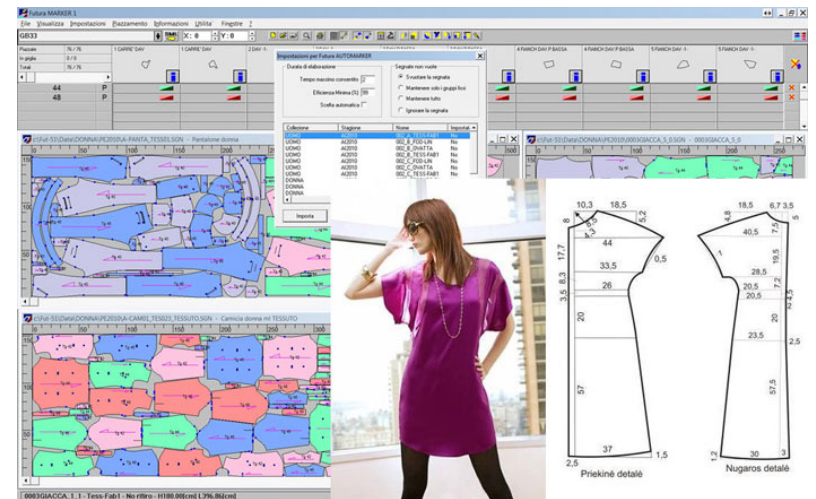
Futura MARKER 1

File Visualizza Impostazioni Piazzamento Informazioni Utilita' Finestre ?

GB33

X: 0 Y: 0

Piazzate 76 / 76
In griglia 0 / 0
Totali 76 / 76

44 P
48 P

1 CARRE' DAV
1 CARRE' DAV
2 DAV
4 FIANCH DAV P.BASSA
4 FIANCH DAV P.BASSA
5 FIANCH DAV
5 FIANCH DAV

Impostazioni per Futura AUTOMARKER

Durata di elaborazione
Tempo massimo consentito 2
Efficienza Minima (%) 99
Scelta automatica

Segnate non vuote
Sostituire la segnata
Mantenere solo i gruppi fissi
Mantenere tutto
Ignorare la segnata

| Collezione | Stagione | Nome | Impostat |
|---|---|---|---|
| UOMO | AI2010 | 002_A_TESS-FAB1 | No |
| UOMO | AI2010 | 002_B_FOD-LIN | No |
| UOMO | AI2010 | 002_B_ENATTA | No |
| UOMO | AI2010 | 002_B_TESS-FAB1 | No |
| UOMO | AI2010 | 002_C_FOD-LIN | No |
| UOMO | AI2010 | 002_C_ENATTA | No |
| UOMO | AI2010 | 002_C_TESS-FAB1 | No |
| DONNA | | | |
| DONNA | | | |
| DONNA | | | |

Imposta

C:\Fut-S1\Data\DONNA\PE2010\PANTA_TESS01.SGN - Pantalone donna

C:\Fut-S1\Data\DONNA\PE2010\0003GIACCA_S_0.SGN - 0003GIACCA_S_0

C:\Fut-S1\Data\DONNA\PE2010\A-CAM01_TESS023_TESSUTO.SGN - Camicia donna ml TESSUTO

0003GIACCA_1_1 - Tess-Fab1 - No ritiro - H180.00[cm] L396.86[cm]

10,3 18,5 5,2 8 3,5 44 0,5 17,7 33,5 3,5 6,3 26 20 57 37 2,5 1,5

Priekinė detalė

4,8 18,5 6,7 3,5 5 40,5 7,5 19,5 28,5 20,5 20,5 4,5 2 20 23,5 2,5 57,5 1,2 30 3

Nugaros detalė